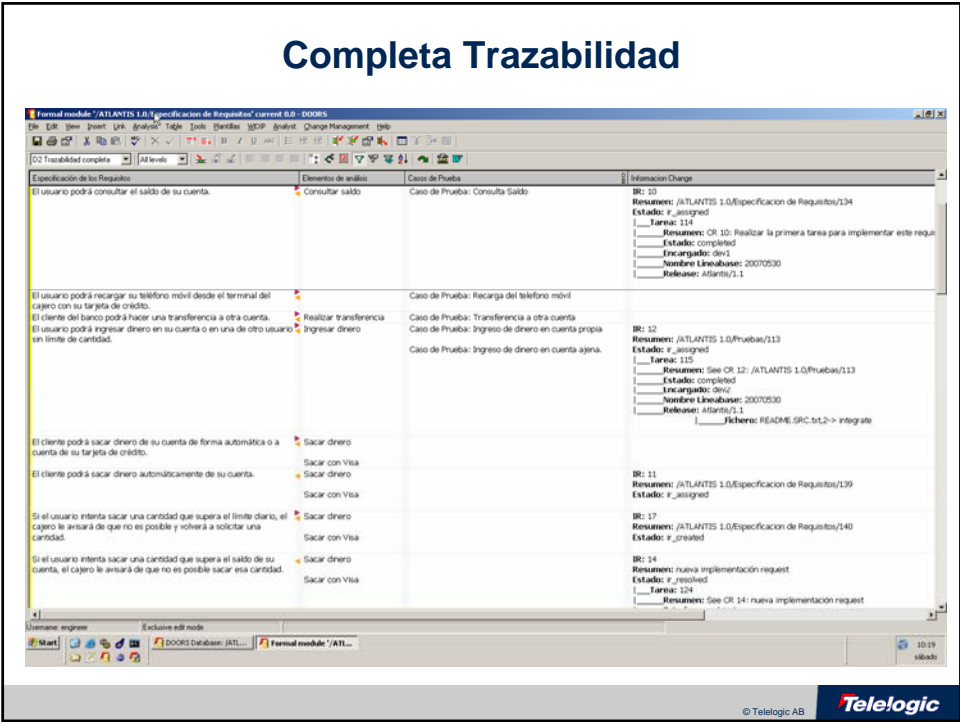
Completa Trazabilidad

Formal module '/ATLANTIS 1.0/Especificacion de Requisitos' current 0.0 - DOORS

File Edit View Insert Link Analysis Table Tools Plantillas WDIP Analyst Change Management Help

D2 Trazabilidad completa | All levels

| Especificación de los Requisitos | Elementos de análisis | Casos de Prueba | Informacion Change |
|---|---|---|---|
| El usuario podrá consultar el saldo de su cuenta. | Consultar saldo | Caso de Prueba: Consulta Saldo | **IR:** 10 **Resumen:** /ATLANTIS 1.0/Especificacion de Requisitos/134 **Estado:** ir_assigned \|\_\_Tarea: 114 \|\_\_\_\_Resumen: CR 10: Realizar la primera tarea para implementar este requi \|\_\_\_\_Estado: completed \|\_\_\_\_Encargado: dev1 \|\_\_\_\_Nombre Lineabase: 20070530 \|\_\_\_\_Release: Atlantis/1.1 |
| El usuario podrá recargar su teléfono móvil desde el terminal del cajero con su tarjeta de crédito. | | Caso de Prueba: Recarga del telefono móvil | |
| El cliente del banco podrá hacer una transferencia a otra cuenta. | Realizar transferencia | Caso de Prueba: Transferencia a otra cuenta | |
| El usuario podrá ingresar dinero en su cuenta o en una de otro usuario sin límite de cantidad. | Ingresar dinero | Caso de Prueba: Ingreso de dinero en cuenta propia Caso de Prueba: Ingreso de dinero en cuenta ajena. | **IR:** 12 **Resumen:** /ATLANTIS 1.0/Pruebas/113 **Estado:** ir_assigned \|\_\_Tarea: 115 \|\_\_\_\_Resumen: See CR 12: /ATLANTIS 1.0/Pruebas/113 \|\_\_\_\_Estado: completed \|\_\_\_\_Encargado: dev2 \|\_\_\_\_Nombre Lineabase: 20070530 \|\_\_\_\_Release: Atlantis/1.1 \|\_\_\_\_Fichero: README.SRC.txt,2-> integrate |
| El cliente podrá sacar dinero de su cuenta de forma automática o a cuenta de su tarjeta de crédito. | Sacar dinero Sacar con Visa | | |
| El cliente podrá sacar dinero automáticamente de su cuenta. | Sacar dinero Sacar con Visa | | **IR:** 11 **Resumen:** /ATLANTIS 1.0/Especificacion de Requisitos/139 **Estado:** ir_assigned |
| Si el usuario intenta sacar una cantidad que supera el límite diario, el cajero le avisará de que no es posible y volverá a solicitar una cantidad. | Sacar dinero Sacar con Visa | | **IR:** 17 **Resumen:** /ATLANTIS 1.0/Especificacion de Requisitos/140 **Estado:** ir_created |
| Si el usuario intenta sacar una cantidad que supera el saldo de su cuenta, el cajero le avisará de que no es posible sacar esa cantidad. | Sacar dinero Sacar con Visa | | **IR:** 14 **Resumen:** nueva implementación request **Estado:** ir_resolved \|\_\_Tarea: 124 \|\_\_\_\_Resumen: See CR 14: nueva implementación request |

Username: engineer | Exclusive edit mode

Start | DOORS Database: /ATL... | Formal module '/ATL... | 10:19 sábado

© Telelogic AB
Telelogic